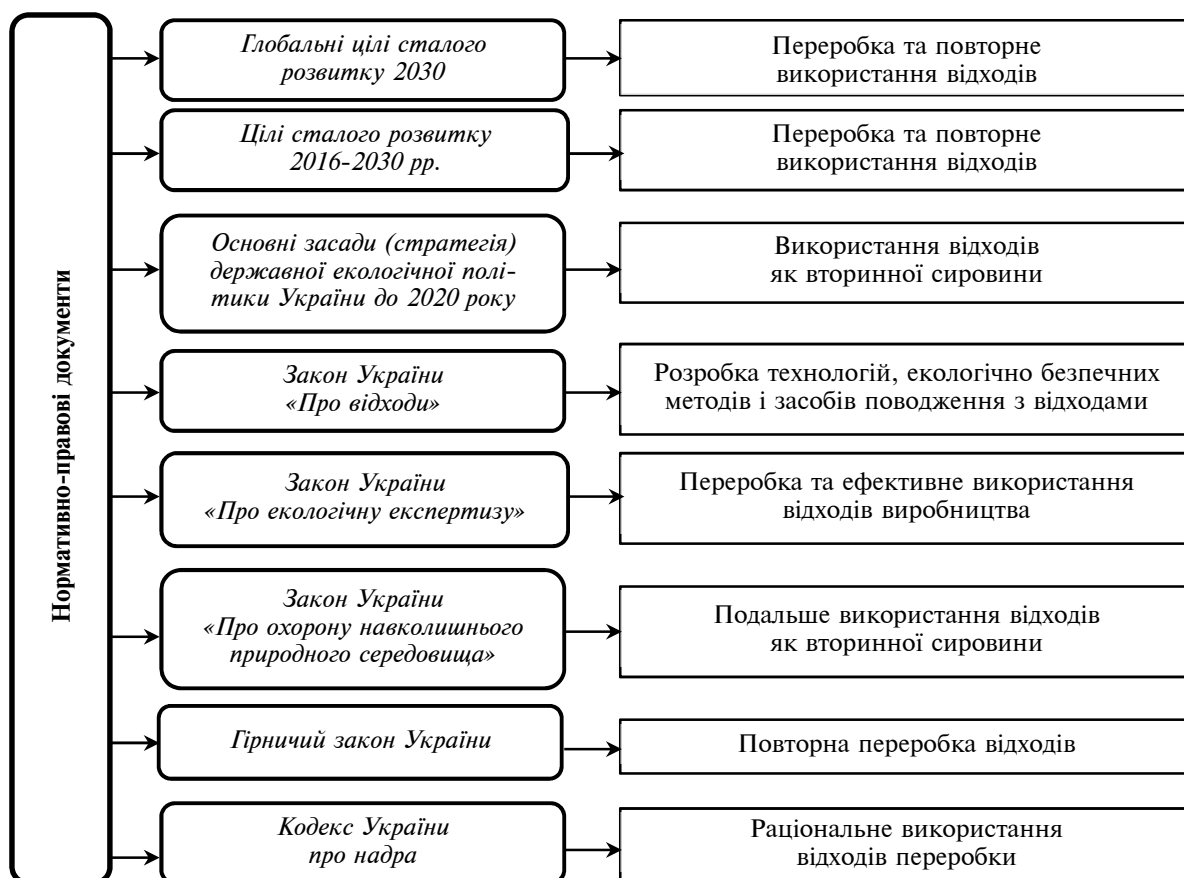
Нормативно-правові документи

Глобальні цілі сталого розвитку 2030

Переробка та повторне використання відходів

Цілі сталого розвитку 2016-2030 рр.

Переробка та повторне використання відходів

Основні засади (стратегія) державної екологічної політики України до 2020 року

Використання відходів як вторинної сировини

Закон України «Про відходи»

Розробка технологій, екологічно безпечних методів і засобів поводження з відходами

Закон України «Про екологічну експертизу»

Переробка та ефективне використання відходів виробництва

Закон України «Про охорону навколишнього природного середовища»

Подальше використання відходів як вторинної сировини

Гірничий закон України

Повторна переробка відходів

Кодекс України про надра

Раціональне використання відходів переробки